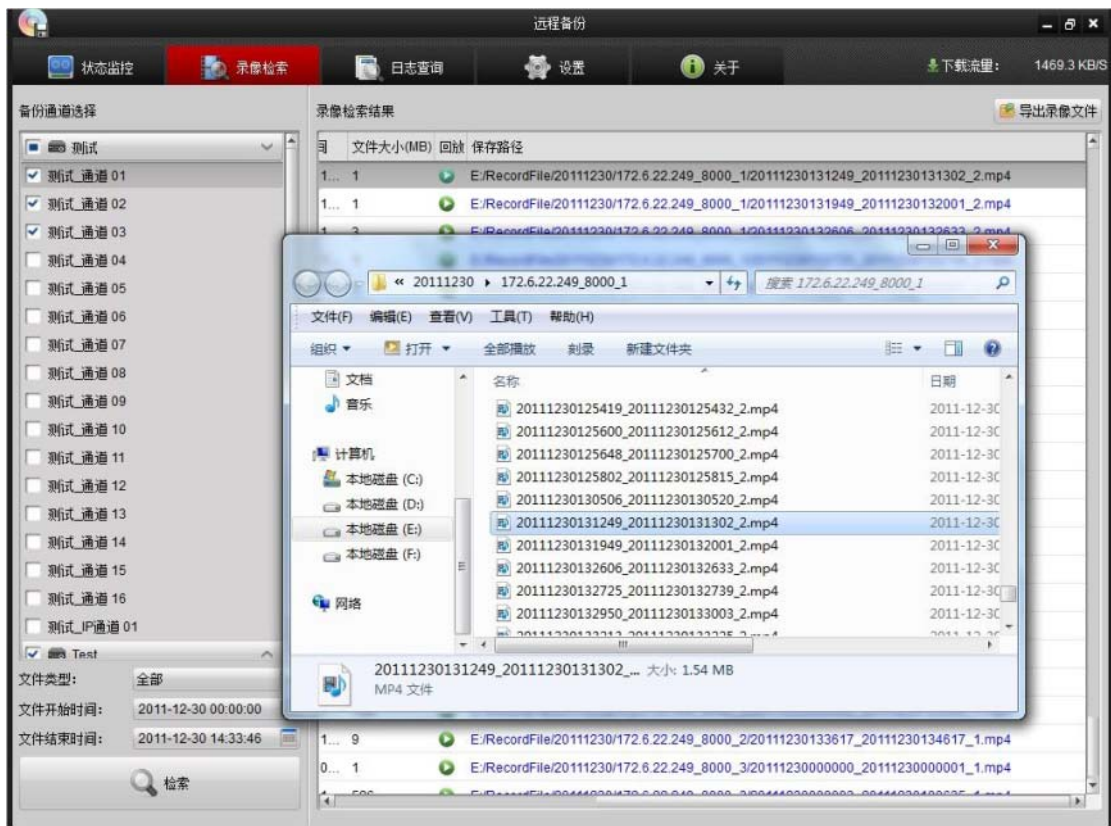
远程备份

状态监控 录像检索 日志查询 设置 关于 下载流量: 1469.3 KB/S

备份通道选择

测试
测试_通道 01
测试_通道 02
测试_通道 03
测试_通道 04
测试_通道 05
测试_通道 06
测试_通道 07
测试_通道 08
测试_通道 09
测试_通道 10
测试_通道 11
测试_通道 12
测试_通道 13
测试_通道 14
测试_通道 15
测试_通道 16
测试_IP通道 01
Test

文件类型: 全部
文件开始时间: 2011-12-30 00:00:00
文件结束时间: 2011-12-30 14:33:46

检索

录像检索结果

导出录像文件

| 间 | 文件大小(MB) | 回放 | 保存路径 |
|---|---|---|---|
| 1... | 1 | | E:/RecordFile/20111230/172.6.22.249_8000_1/20111230131249_20111230131302_2.mp4 |
| 1... | 1 | | E:/RecordFile/20111230/172.6.22.249_8000_1/20111230131949_20111230132001_2.mp4 |
| 1... | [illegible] | | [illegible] |
| 1... | 9 | | E:/RecordFile/20111230/172.6.22.249_8000_2/20111230133617_20111230134617_1.mp4 |
| 0... | 1 | | E:/RecordFile/20111230/172.6.22.249_8000_3/20111230000000_20111230000001_1.mp4 |
| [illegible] | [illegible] | | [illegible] |

« 20111230 ▸ 172.6.22.249_8000_1
搜索 172.6.22.249_8000_1

文件(F) 编辑(E) 查看(V) 工具(T) 帮助(H)

组织 ▾ 打开 ▾ 全部播放 刻录 新建文件夹

文档
音乐
计算机
本地磁盘 (C:)
本地磁盘 (D:)
本地磁盘 (E:)
本地磁盘 (F:)
网络

| 名称 | 日期 |
|---|---|
| 20111230125419_20111230125432_2.mp4 | 2011-12-3C |
| 20111230125600_20111230125612_2.mp4 | 2011-12-3C |
| 20111230125648_20111230125700_2.mp4 | 2011-12-3C |
| 20111230125802_20111230125815_2.mp4 | 2011-12-3C |
| 20111230130506_20111230130520_2.mp4 | 2011-12-3C |
| 20111230131249_20111230131302_2.mp4 | 2011-12-3C |
| 20111230131949_20111230132001_2.mp4 | 2011-12-3C |
| 20111230132606_20111230132633_2.mp4 | 2011-12-3C |
| 20111230132725_20111230132739_2.mp4 | 2011-12-3C |
| 20111230132950_20111230133003_2.mp4 | 2011-12-3C |
| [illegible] | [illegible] |

20111230131249_20111230131302_... 大小: 1.54 MB
MP4 文件